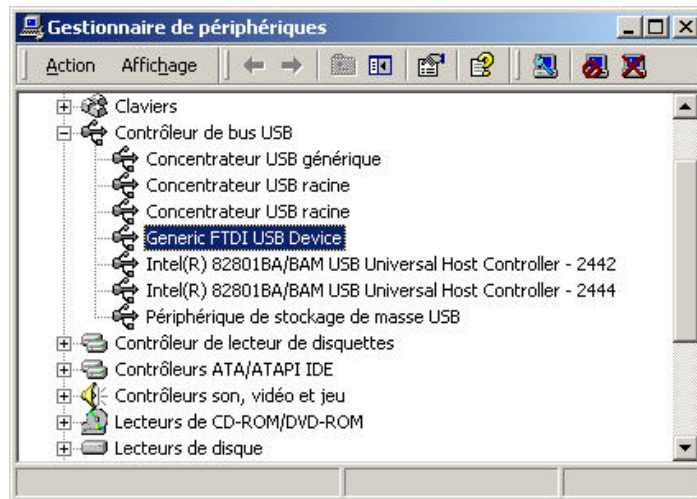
Gestionnaire de périphériques

Action Affichage

Claviers
Contrôleur de bus USB
Concentrateur USB générique
Concentrateur USB racine
Concentrateur USB racine
Generic FTDI USB Device
Intel(R) 82801BA/BAM USB Universal Host Controller - 2442
Intel(R) 82801BA/BAM USB Universal Host Controller - 2444
Périphérique de stockage de masse USB
Contrôleur de lecteur de disquettes
Contrôleurs ATA/ATAPI IDE
Contrôleurs son, vidéo et jeu
Lecteurs de CD-ROM/DVD-ROM
Lecteurs de disque